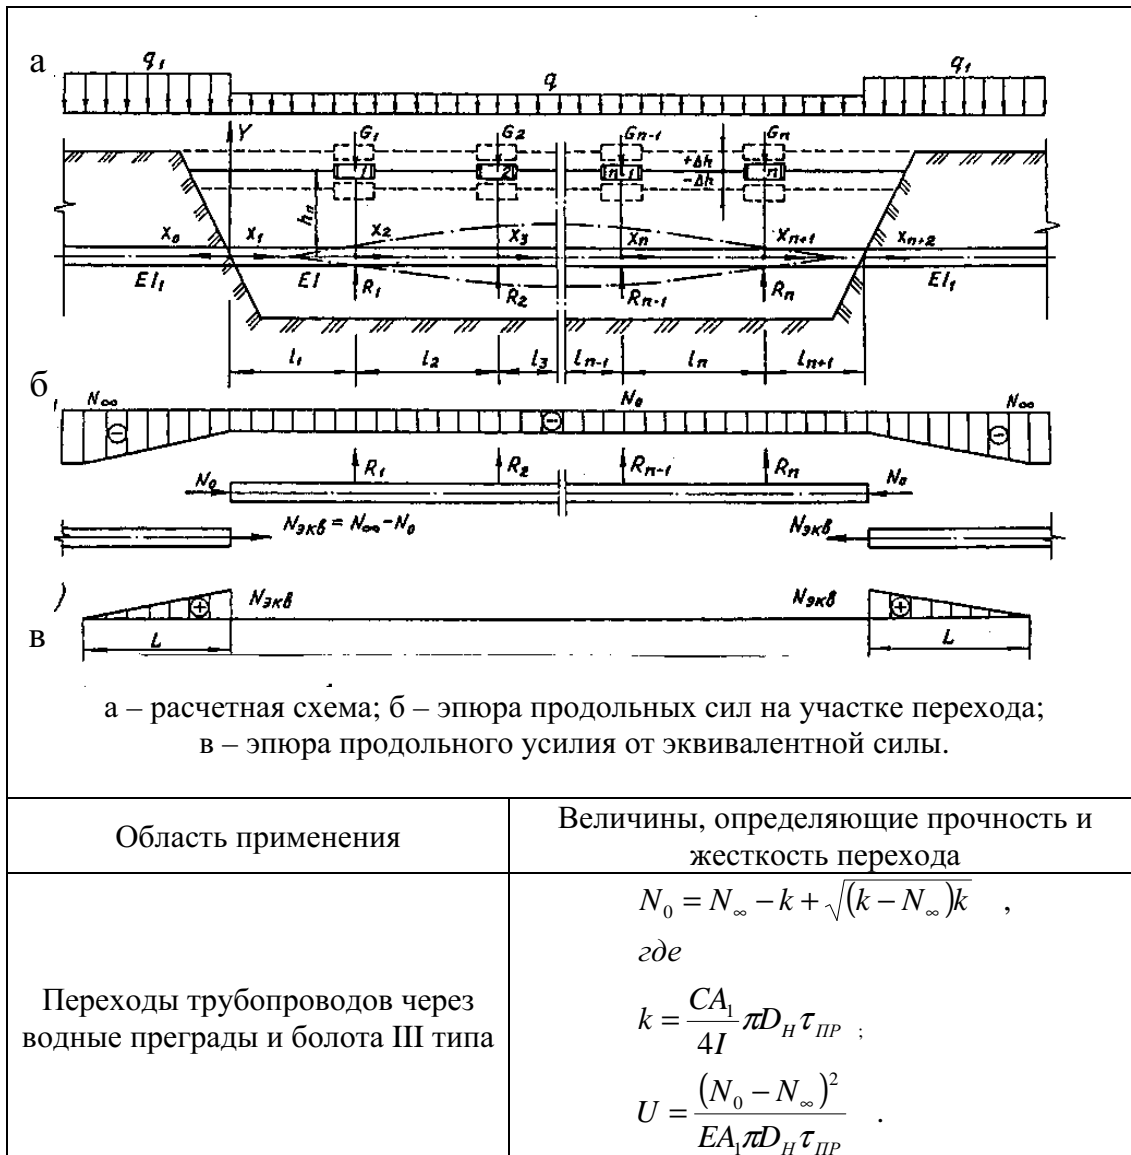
а
$q_1$ $q$ $q_1$
$Y$ $G_1$ $G_2$ $G_{n-1}$ $G_n$
1 2 n-1 n
$+\Delta h$ $-\Delta h$
$h_n$
$X_0$ $X_1$ $X_2$ $X_3$ $X_n$ $X_{n+1}$ $X_{n+2}$
$EI_1$ $EI$ $R_1$ $R_2$ $R_{n-1}$ $R_n$ $EI_1$
$l_1$ $l_2$ $l_3$ $l_{n-1}$ $l_n$ $l_{n+1}$
б
$N_\infty$ $N_0$ $N_\infty$
$R_1$ $R_2$ $R_{n-1}$ $R_n$
$N_0$ $N_0$
$N_{экв} = N_\infty - N_0$ $N_{экв}$
$N_{экв}$ $N_{экв}$
в
$L$ $L$

а – расчетная схема; б – эпюра продольных сил на участке перехода;
в – эпюра продольного усилия от эквивалентной силы.

| Область применения | Величины, определяющие прочность и жесткость перехода |
|---|---|
| Переходы трубопроводов через водные преграды и болота III типа | $N_0 = N_\infty - k + \sqrt{(k - N_\infty)k}$ , где $k = \frac{CA_1}{4I}\pi D_H \tau_{ПР}$ ; $U = \frac{(N_0 - N_\infty)^2}{EA_1\pi D_H \tau_{ПР}}$ . |